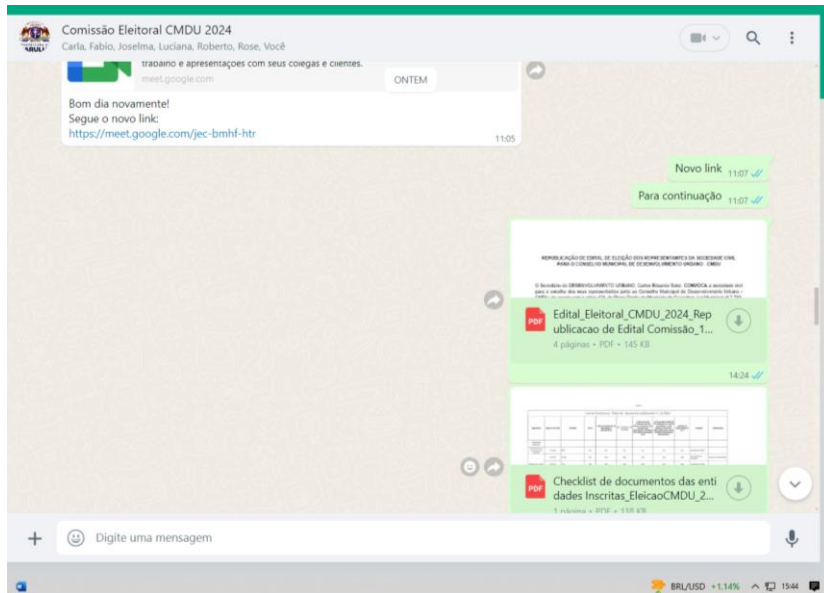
Comissão Eleitoral CMDU 2024
Carla, Fabio, Joselma, Luciana, Roberto, Rose, Você

trabalho e apresentações com seus colegas e clientes.
meet.google.com

ONTEM

Bom dia novamente!
Segue o novo link:
https://meet.google.com/jec-bmhf-htr
11:05

Novo link 11:07

Para continuação 11:07

REPUBLICAÇÃO DE EDITAL DE ELEIÇÃO DOS REPRESENTANTES DA SOCIEDADE CIVIL PARA O CONSELHO MUNICIPAL DE DESENVOLVIMENTO URBANO - CMDU

PDF
Edital_Eleitoral_CMDU_2024_Republicacao de Edital Comissão_1...
4 páginas • PDF • 145 KB
14:24

PDF
Checklist de documentos das entidades Inscritas_EleicaoCMDU_2...
1 página • PDF • 118 KB

Digite uma mensagem

BRL/USD +1,14% 15:44